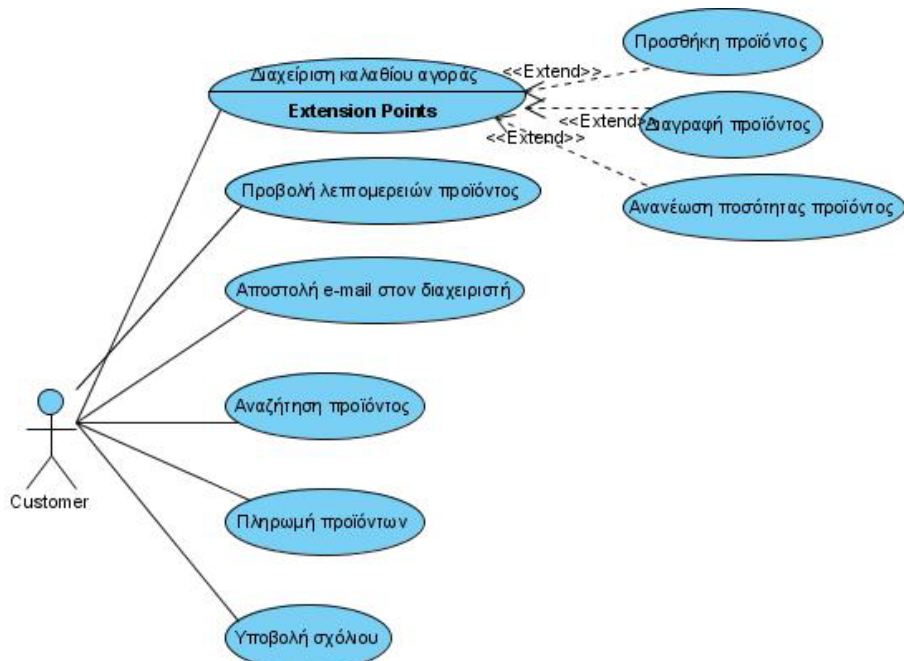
Διαχείριση καλαθίου αγοράς
Extension Points

<<Extend>>
<<Extend>>
<<Extend>>

Προσθήκη προϊόντος
Διαγραφή προϊόντος
Ανανέωση ποσότητας προϊόντος

Προβολή λεπτομερειών προϊόντος
Αποστολή e-mail στον διαχειριστή
Αναζήτηση προϊόντος
Πληρωμή προϊόντων
Υποβολή σχόλιου

Customer